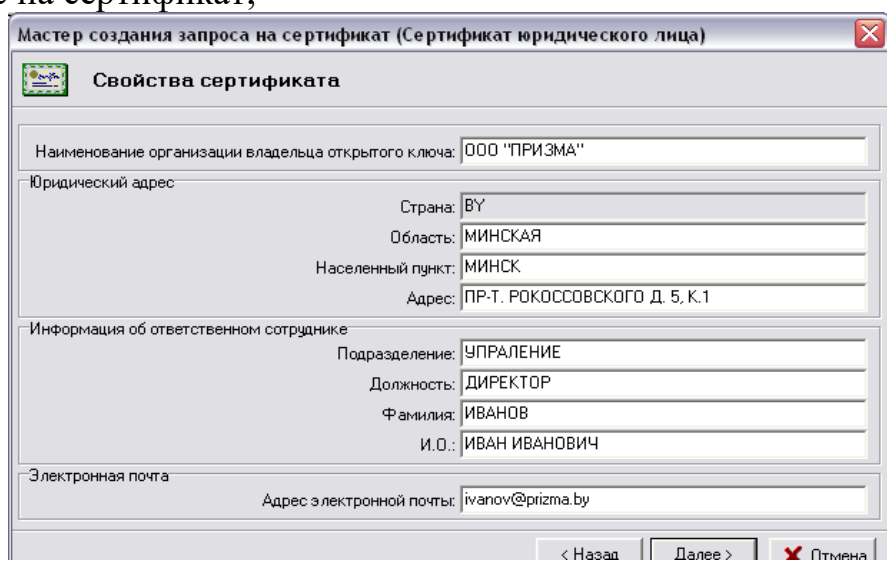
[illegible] на сертификат;

Мастер создания запроса на сертификат (Сертификат юридического лица)

Свойства сертификата

Наименование организации владельца открытого ключа: ООО "ПРИЗМА"

Юридический адрес

Страна: BY

Область: МИНСКАЯ

Населенный пункт: МИНСК

Адрес: ПР-Т. РОКОССОВСКОГО Д. 5, К.1

Информация об ответственном сотруднике

Подразделение: УПРАЛЕНИЕ

Должность: ДИРЕКТОР

Фамилия: ИВАНОВ

И.О.: ИВАН ИВАНОВИЧ

Электронная почта

Адрес электронной почты: ivanov@prizma.by

< Назад | Далее > | Отмена